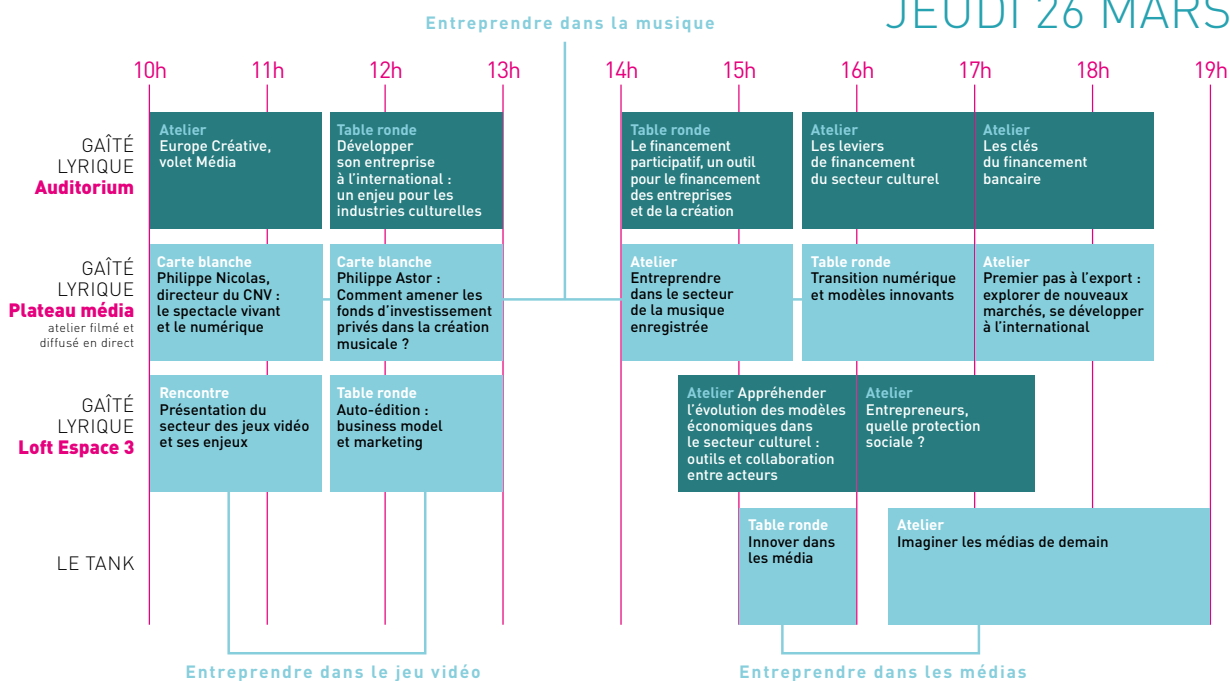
JEUDI 26 MARS

Entreprendre dans la musique

10h 11h 12h 13h 14h 15h 16h 17h 18h 19h

GAÎTÉ LYRIQUE **Auditorium**

Atelier
Europe Créative, volet Média

Table ronde
Développer son entreprise à l'international : un enjeu pour les industries culturelles

Table ronde
Le financement participatif, un outil pour le financement des entreprises et de la création

Atelier
Les leviers de financement du secteur culturel

Atelier
Les clés du financement bancaire

GAÎTÉ LYRIQUE **Plateau média**
atelier filmé et diffusé en direct

Carte blanche
Philippe Nicolas, directeur du CNV : le spectacle vivant et le numérique

Carte blanche
Philippe Astor : Comment amener les fonds d'investissement privés dans la création musicale ?

Atelier
Entreprendre dans le secteur de la musique enregistrée

Table ronde
Transition numérique et modèles innovants

Atelier
Premier pas à l'export : explorer de nouveaux marchés, se développer à l'international

GAÎTÉ LYRIQUE **Loft Espace 3**

Rencontre
Présentation du secteur des jeux vidéo et ses enjeux

Table ronde
Auto-édition : business model et marketing

Atelier Appréhender l'évolution des modèles économiques dans le secteur culturel : outils et collaboration entre acteurs

Atelier
Entrepreneurs, quelle protection sociale ?

LE TANK

Table ronde
Innover dans les média

Atelier
Imaginer les médias de demain

Entreprendre dans le jeu vidéo

Entreprendre dans les médias